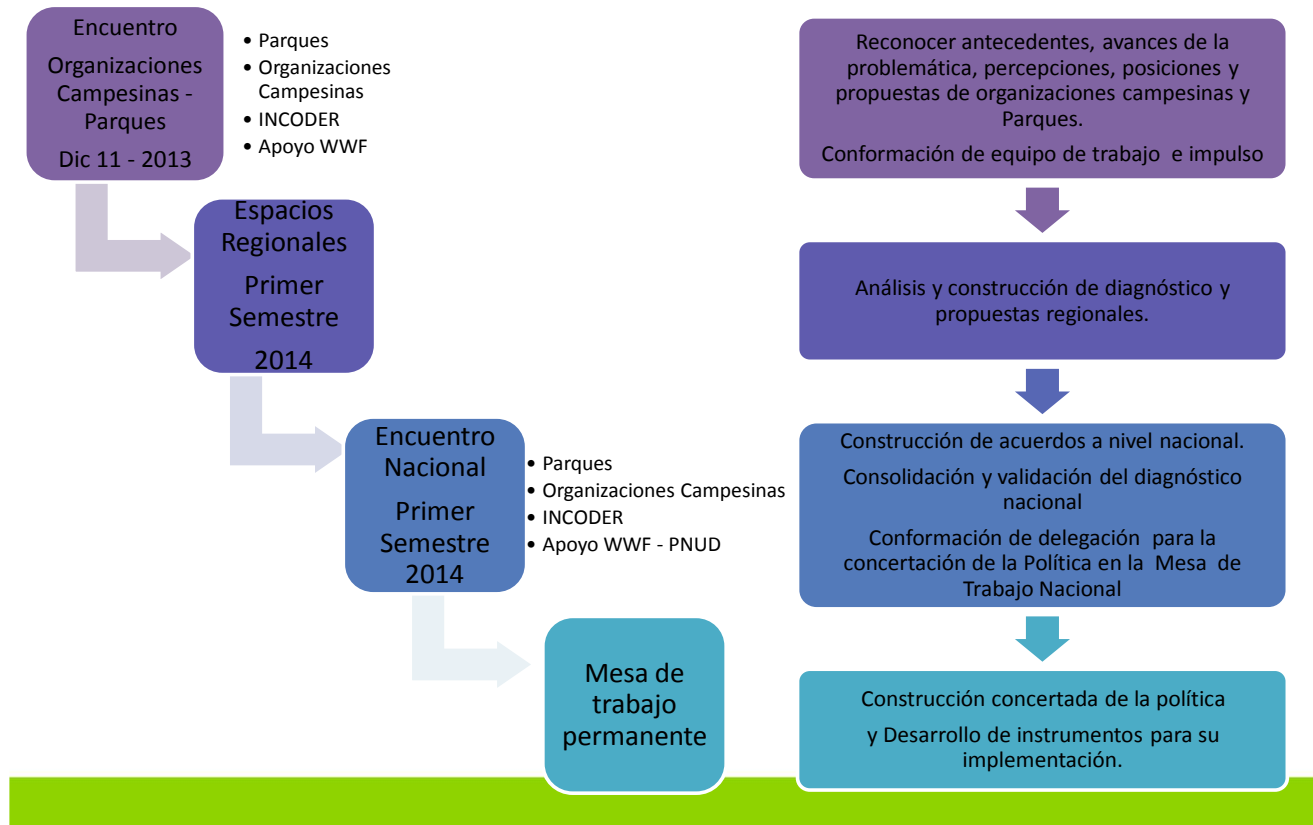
Encuentro

Organizaciones Campesinas - Parques

Dic 11 - 2013

• Parques
• Organizaciones Campesinas
• INCODER
• Apoyo WWF

Espacios Regionales

Primer Semestre

2014

Encuentro Nacional

Primer Semestre 2014

• Parques
• Organizaciones Campesinas
• INCODER
• Apoyo WWF - PNUD

Mesa de trabajo permanente

Reconocer antecedentes, avances de la problemática, percepciones, posiciones y propuestas de organizaciones campesinas y Parques.

Conformación de equipo de trabajo e impulso

Análisis y construcción de diagnóstico y propuestas regionales.

Construcción de acuerdos a nivel nacional.

Consolidación y validación del diagnóstico nacional

Conformación de delegación para la concertación de la Política en la Mesa de Trabajo Nacional

Construcción concertada de la política

y Desarrollo de instrumentos para su implementación.